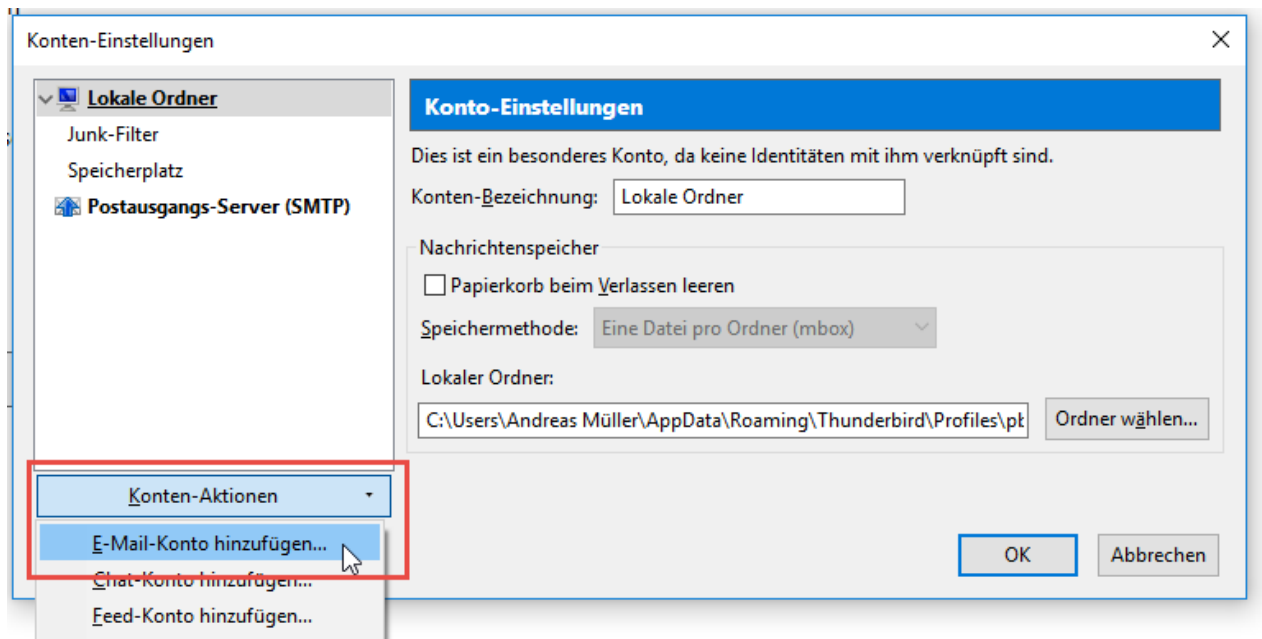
Konten-Einstellungen

Lokale Ordner
Junk-Filter
Speicherplatz
Postausgangs-Server (SMTP)

Konto-Einstellungen

Dies ist ein besonderes Konto, da keine Identitäten mit ihm verknüpft sind.

Konten-Bezeichnung: Lokale Ordner

Nachrichtenspeicher

Papierkorb beim Verlassen leeren

Speichermethode: Eine Datei pro Ordner (mbox)

Lokaler Ordner:

C:\Users\Andreas Müller\AppData\Roaming\Thunderbird\Profiles\pk

Ordner wählen...

Konten-Aktionen

E-Mail-Konto hinzufügen...
Chat-Konto hinzufügen...
Feed-Konto hinzufügen...

OK

Abbrechen